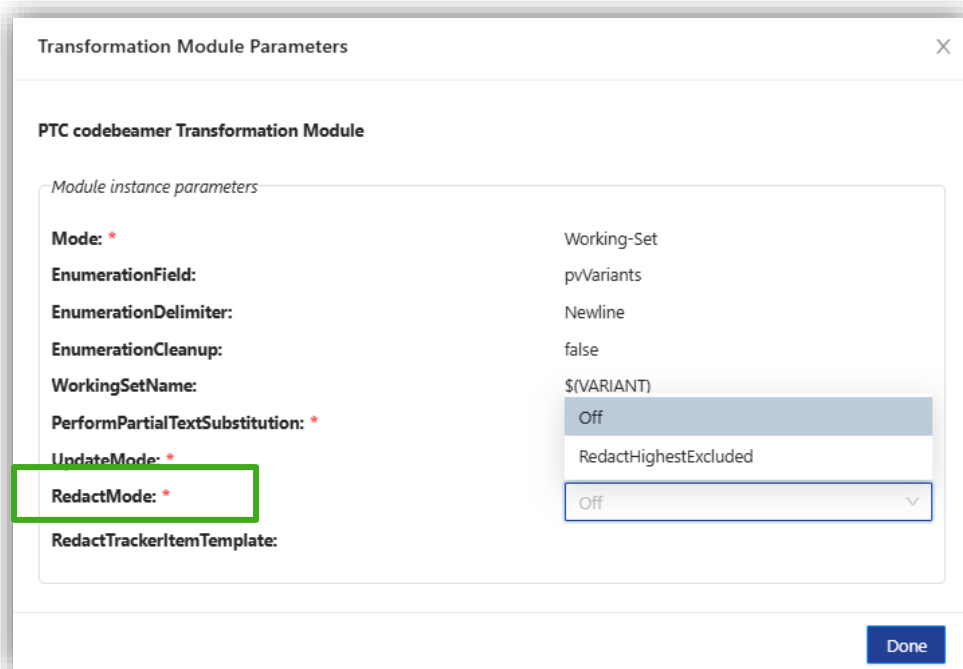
Transformation Module Parameters

PTC codebeamer Transformation Module

Module instance parameters

| | |
|---|---|
| Mode: * | Working-Set |
| EnumerationField: | pvVariants |
| EnumerationDelimiter: | Newline |
| EnumerationCleanup: | false |
| WorkingSetName: | $(VARIANT) |
| PerformPartialTextSubstitution: * | |
| UpdateMode: * | |
| RedactMode: * | Off |
| RedactTrackerItemTemplate: | |

Off
RedactHighestExcluded

Done